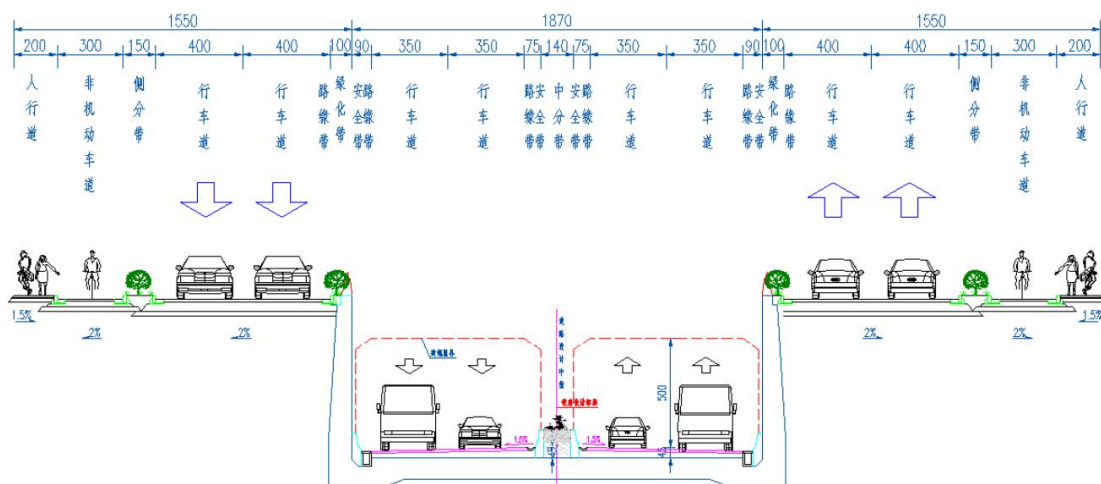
1550 1870 1550

200 300 150 400 400 100 90 350 350 75 140 75 350 350 90 100 400 400 150 300 200

人行道 非机动车道 侧分带 行车道 行车道 绿化带 路缘带 安全带 路缘带 行车道 行车道 路缘带 安全带 中分带 安全带 路缘带 行车道 行车道 路缘带 安全带 绿化带 路缘带 行车道 行车道 侧分带 非机动车道 人行道

1.5% 2% 2% 2% 2% 1.5%

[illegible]

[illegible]

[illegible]

500

1.5% 1.5%

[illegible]